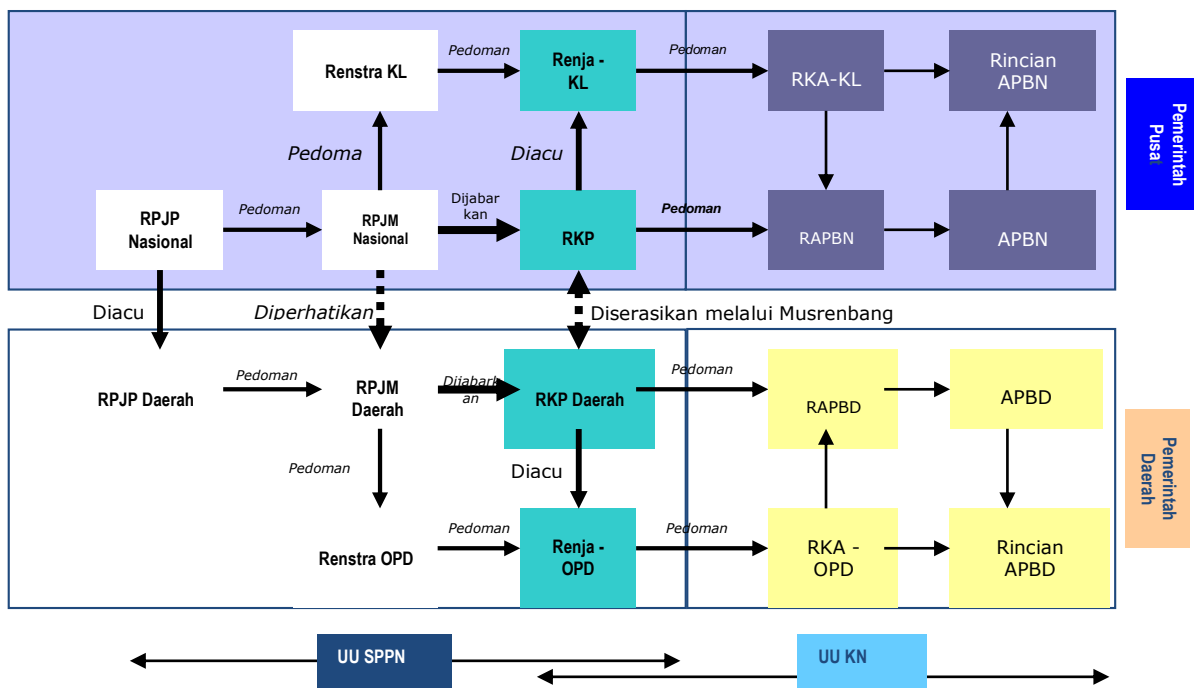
Renstra KL

Pedoman

Renja - KL

Pedoman

RKA-KL

Rincian APBN

Pemerintah Pusat

Pedoma

Diacu

RPJP Nasional

Pedoman

RPJM Nasional

Dijabarkan

RKP

Pedoman

RAPBN

APBN

Diacu

Diperhatikan

Diserasikan melalui Musrenbang

RPJP Daerah

Pedoman

RPJM Daerah

Dijabarkan

RKP Daerah

Pedoman

RAPBD

APBD

Pemerintah Daerah

Pedoman

Diacu

Renstra OPD

Pedoman

Renja - OPD

Pedoman

RKA - OPD

Rincian APBD

UU SPPN

UU KN